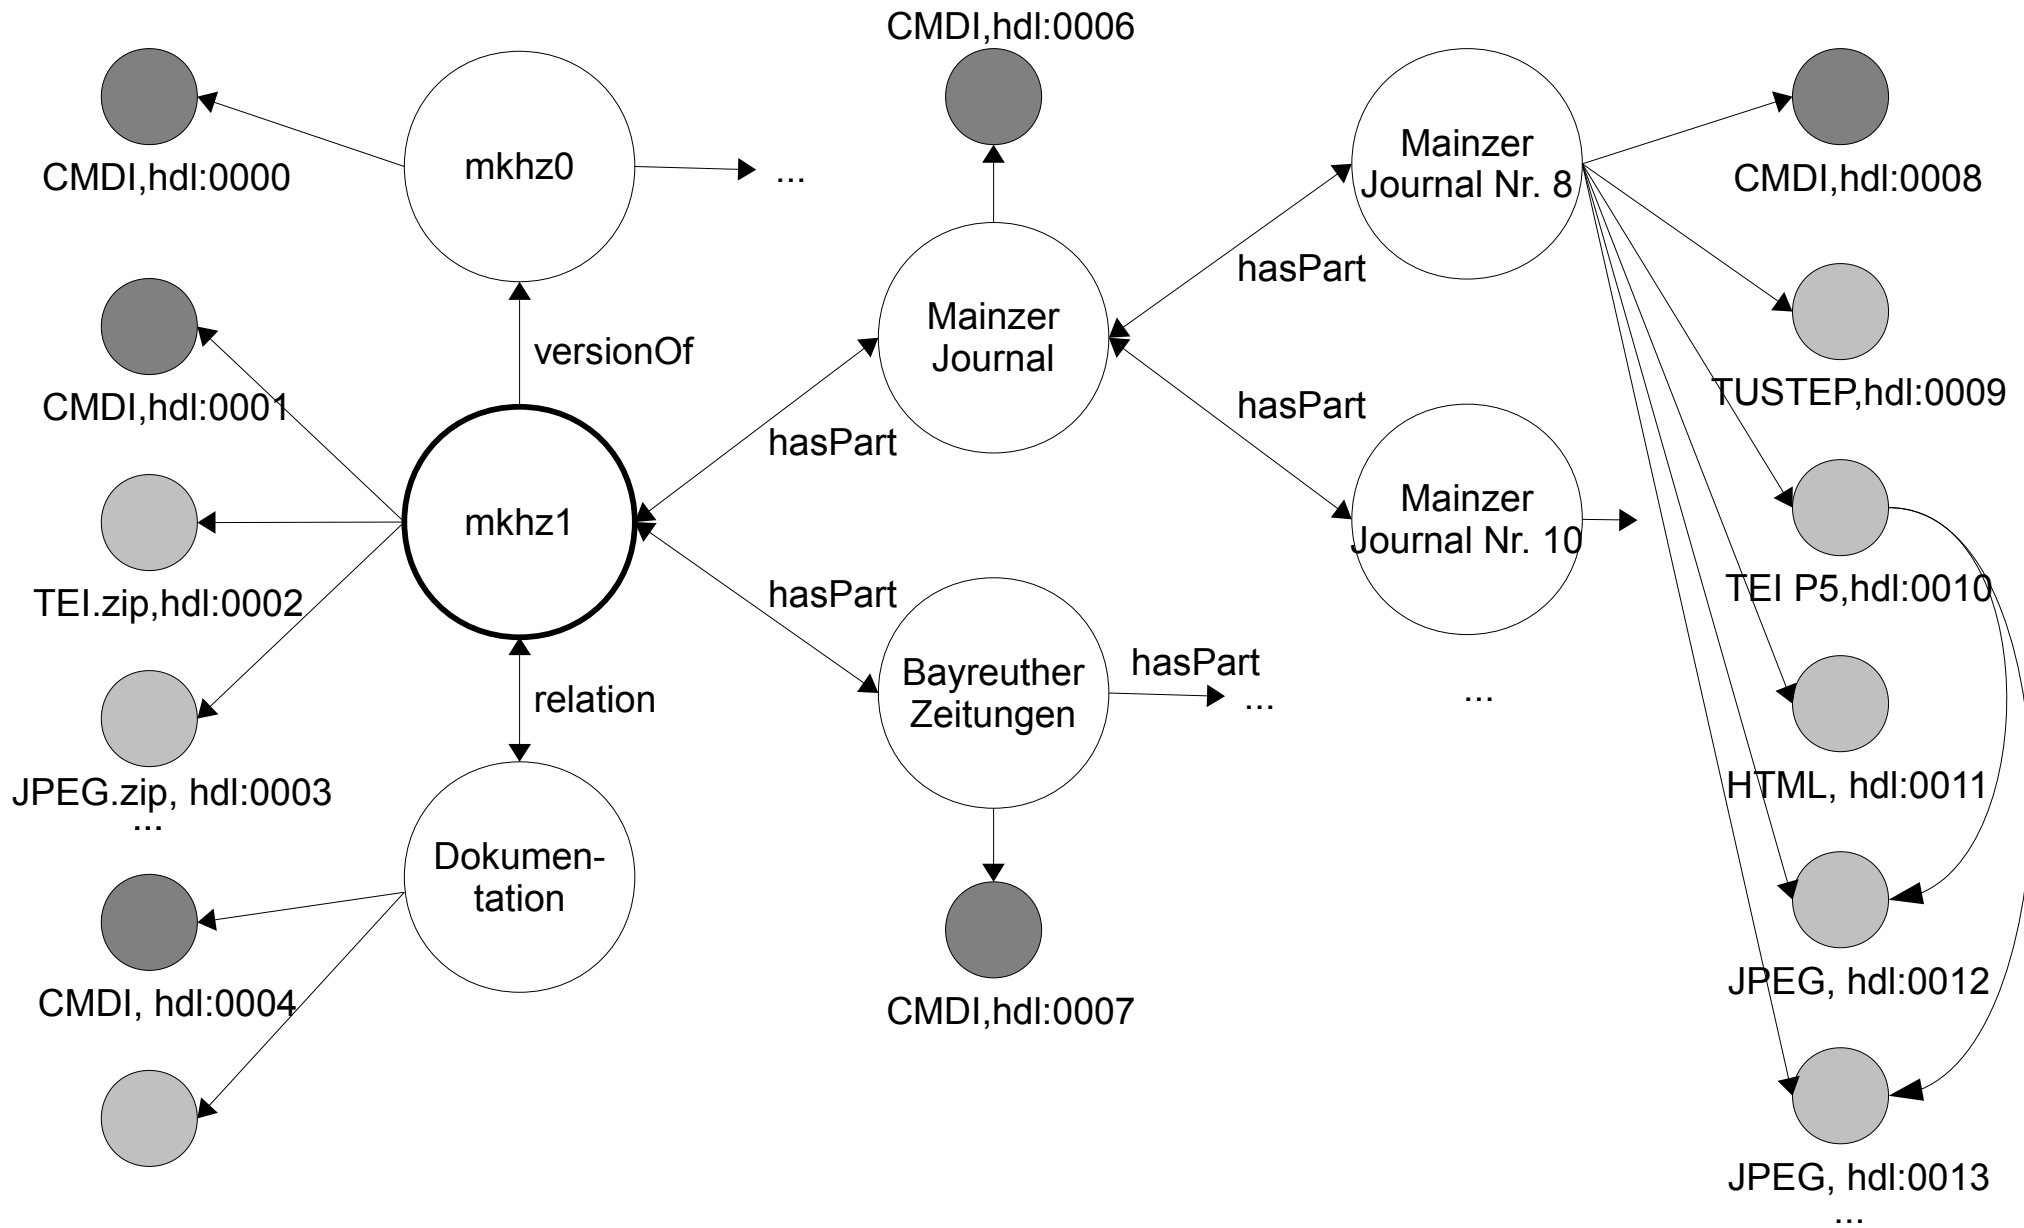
CMDI,hdl:0006

CMDI,hdl:0000

mkhz0

...

Mainzer Journal Nr. 8

CMDI,hdl:0008

hasPart

Mainzer Journal

versionOf

CMDI,hdl:0001

hasPart

TUSTEP,hdl:0009

hasPart

mkhz1

Mainzer Journal Nr. 10

TEI.zip,hdl:0002

hasPart

TEI P5,hdl:0010

Bayreuther Zeitungen

hasPart

...

...

relation

JPEG.zip, hdl:0003

...

HTML, hdl:0011

Dokumentation

CMDI, hdl:0004

CMDI,hdl:0007

JPEG, hdl:0012

JPEG, hdl:0013

...